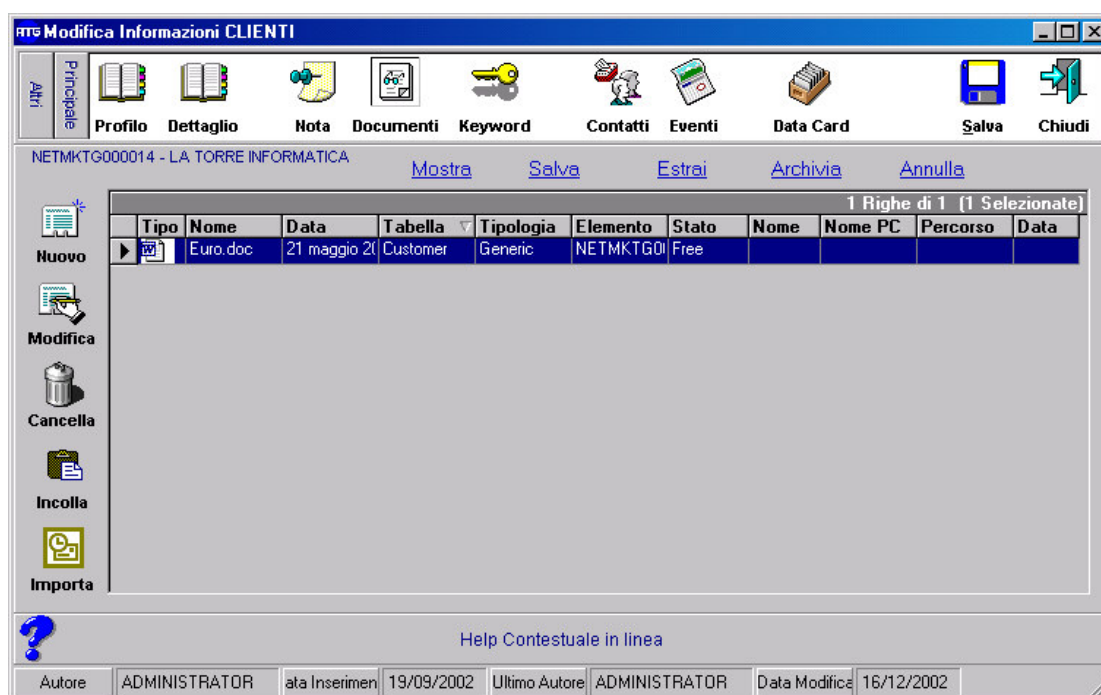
RTG Modifica Informazioni CLIENTI

Altri
Principale
Profilo
Dettaglio
Nota
Documenti
Keyword
Contatti
Eventi
Data Card
Salva
Chiudi

NETMKTG000014 - LA TORRE INFORMATICA

Mostra
Salva
Estrai
Archivia
Annulla

1 Righe di 1 (1 Selezionate)

| | Tipo | Nome | Data | Tabella | Tipologia | Elemento | Stato | Nome | Nome PC | Percorso | Data |
|---|---|---|---|---|---|---|---|---|---|---|---|
| ▶ | | Euro.doc | 21 maggio 2( | Customer | Generic | NETMKTG0( | Free | | | | |

Nuovo
Modifica
Cancella
Incolla
Importa

Help Contestuale in linea

Autore | ADMINISTRATOR | ata Inserimen | 19/09/2002 | Ultimo Autore | ADMINISTRATOR | Data Modifica | 16/12/2002